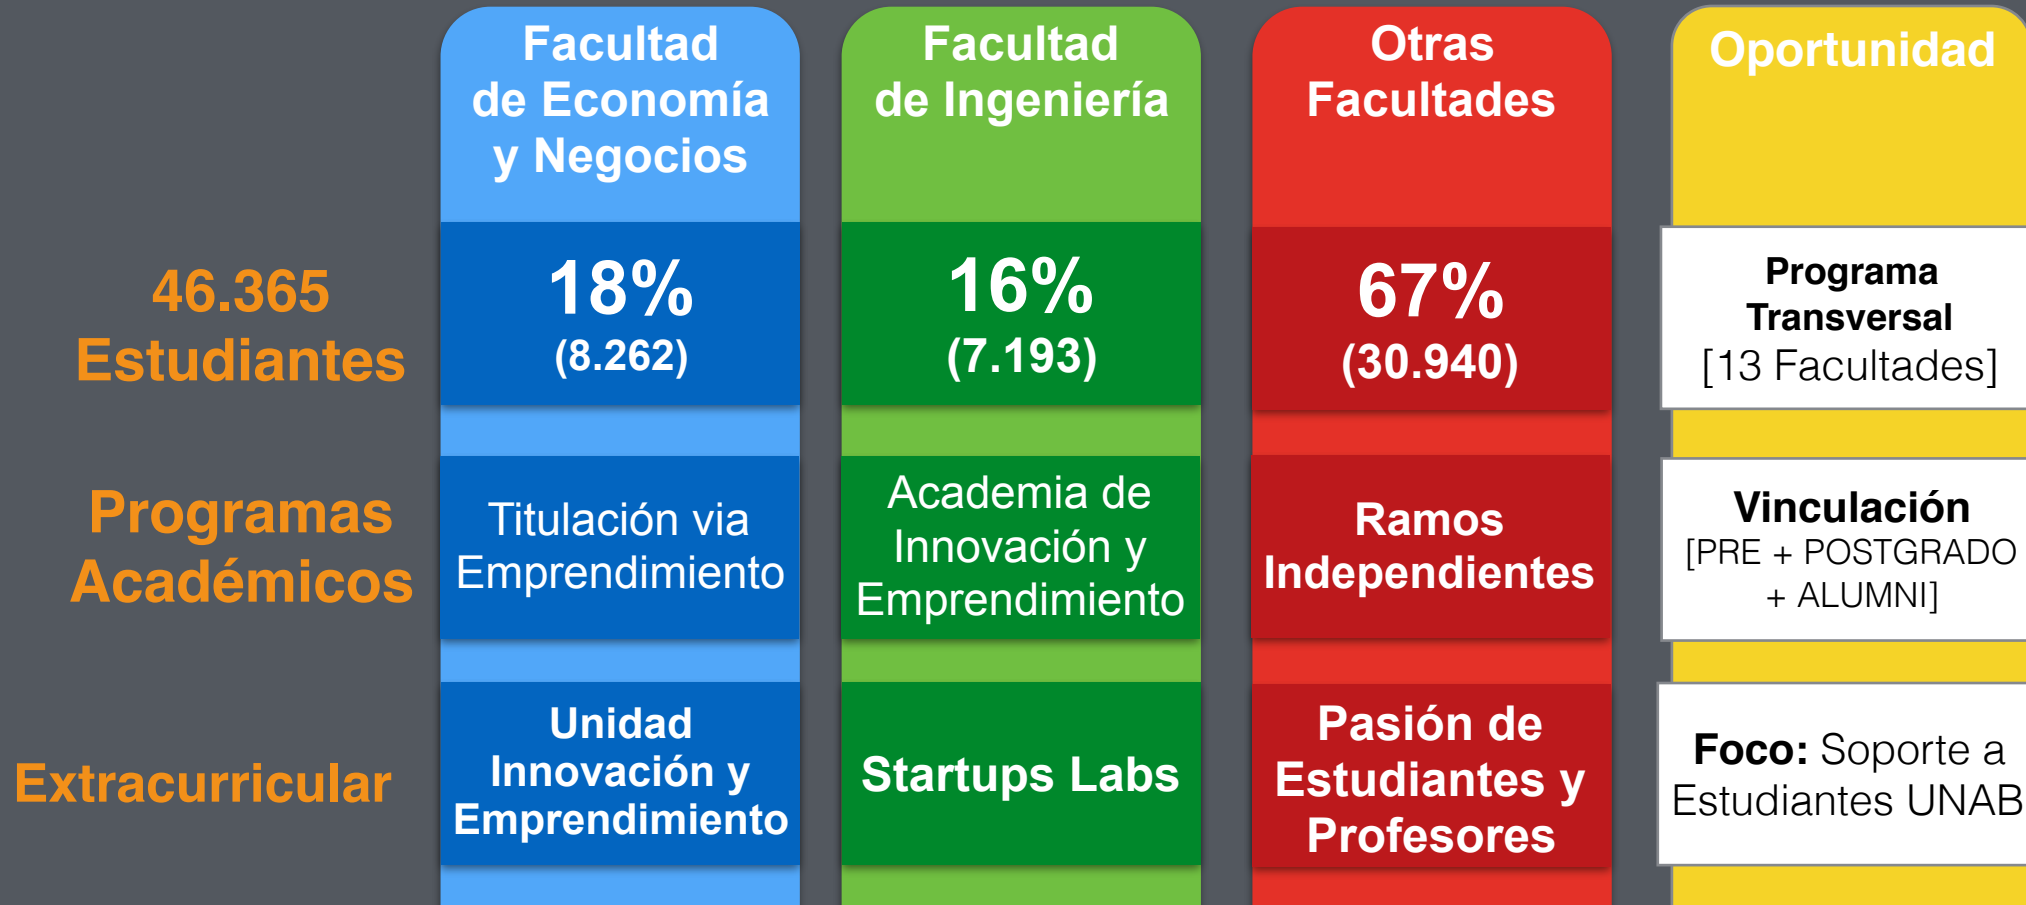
| | Facultad de Economía y Negocios | Facultad de Ingeniería | Otras Facultades | Oportunidad |
|---|---|---|---|---|
| 46.365 Estudiantes | 18% (8.262) | 16% (7.193) | 67% (30.940) | Programa Transversal [13 Facultades] |
| Programas Académicos | Titulación via Emprendimiento | Academia de Innovación y Emprendimiento | Ramos Independientes | Vinculación [PRE + POSTGRADO + ALUMNI] |
| Extracurricular | Unidad Innovación y Emprendimiento | Startups Labs | Pasión de Estudiantes y Profesores | Foco: Soporte a Estudiantes UNAB |